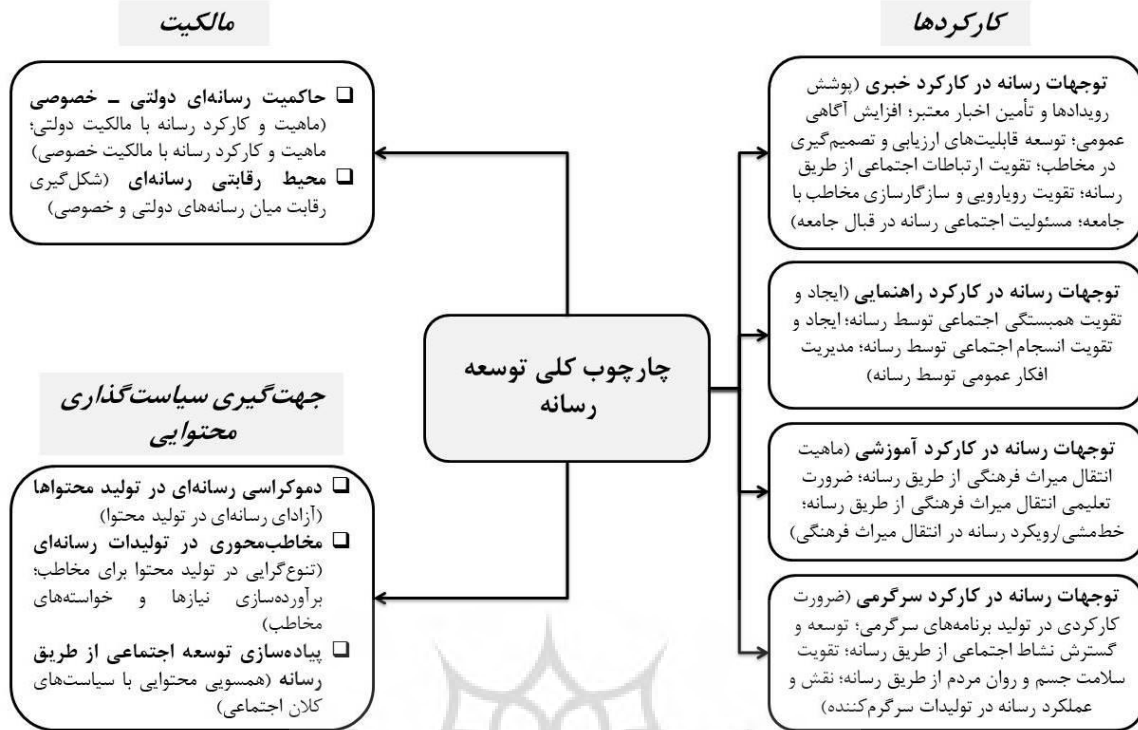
کارکردها

توجهات رسانه در کارکرد خبری (پوشش رویدادها و تأمین اخبار معتبر؛ افزایش آگاهی عمومی؛ توسعه قابلیت‌های ارزیابی و تصمیم‌گیری در مخاطب؛ تقویت ارتباطات اجتماعی از طریق رسانه؛ تقویت رویارویی و سازگارسازی مخاطب با جامعه؛ مسئولیت اجتماعی رسانه در قبال جامعه)

توجهات رسانه در کارکرد راهنمایی (ایجاد و تقویت همبستگی اجتماعی توسط رسانه؛ ایجاد و تقویت انسجام اجتماعی توسط رسانه؛ مدیریت افکار عمومی توسط رسانه)

توجهات رسانه در کارکرد آموزشی (ماهیت انتقال میراث فرهنگی از طریق رسانه؛ ضرورت تعلیمی انتقال میراث فرهنگی از طریق رسانه؛ خط‌مشی/رویکرد رسانه در انتقال میراث فرهنگی)

توجهات رسانه در کارکرد سرگرمی (ضرورت کارکردی در تولید برنامه‌های سرگرمی؛ توسعه و گسترش نشاط اجتماعی از طریق رسانه؛ تقویت سلامت جسم و روان مردم از طریق رسانه؛ نقش و عملکرد رسانه در تولیدات سرگرم‌کننده)

مالکیت

❑ حاکمیت رسانه‌ای دولتی ـ خصوصی (ماهیت و کارکرد رسانه با مالکیت دولتی؛ ماهیت و کارکرد رسانه با مالکیت خصوصی)
❑ محیط رقابتی رسانه‌ای (شکل‌گیری رقابت میان رسانه‌های دولتی و خصوصی)

چارچوب کلی توسعه رسانه

جهت‌گیری سیاست‌گذاری محتوایی

❑ دموکراسی رسانه‌ای در تولید محتواها (آزادای رسانه‌ای در تولید محتوا)
❑ مخاطب‌محوری در تولیدات رسانه‌ای (تنوع‌گرایی در تولید محتوا برای مخاطب؛ برآورده‌سازی نیازها و خواسته‌های مخاطب)
❑ پیاده‌سازی توسعه اجتماعی از طریق رسانه (همسویی محتوایی با سیاست‌های کلان اجتماعی)